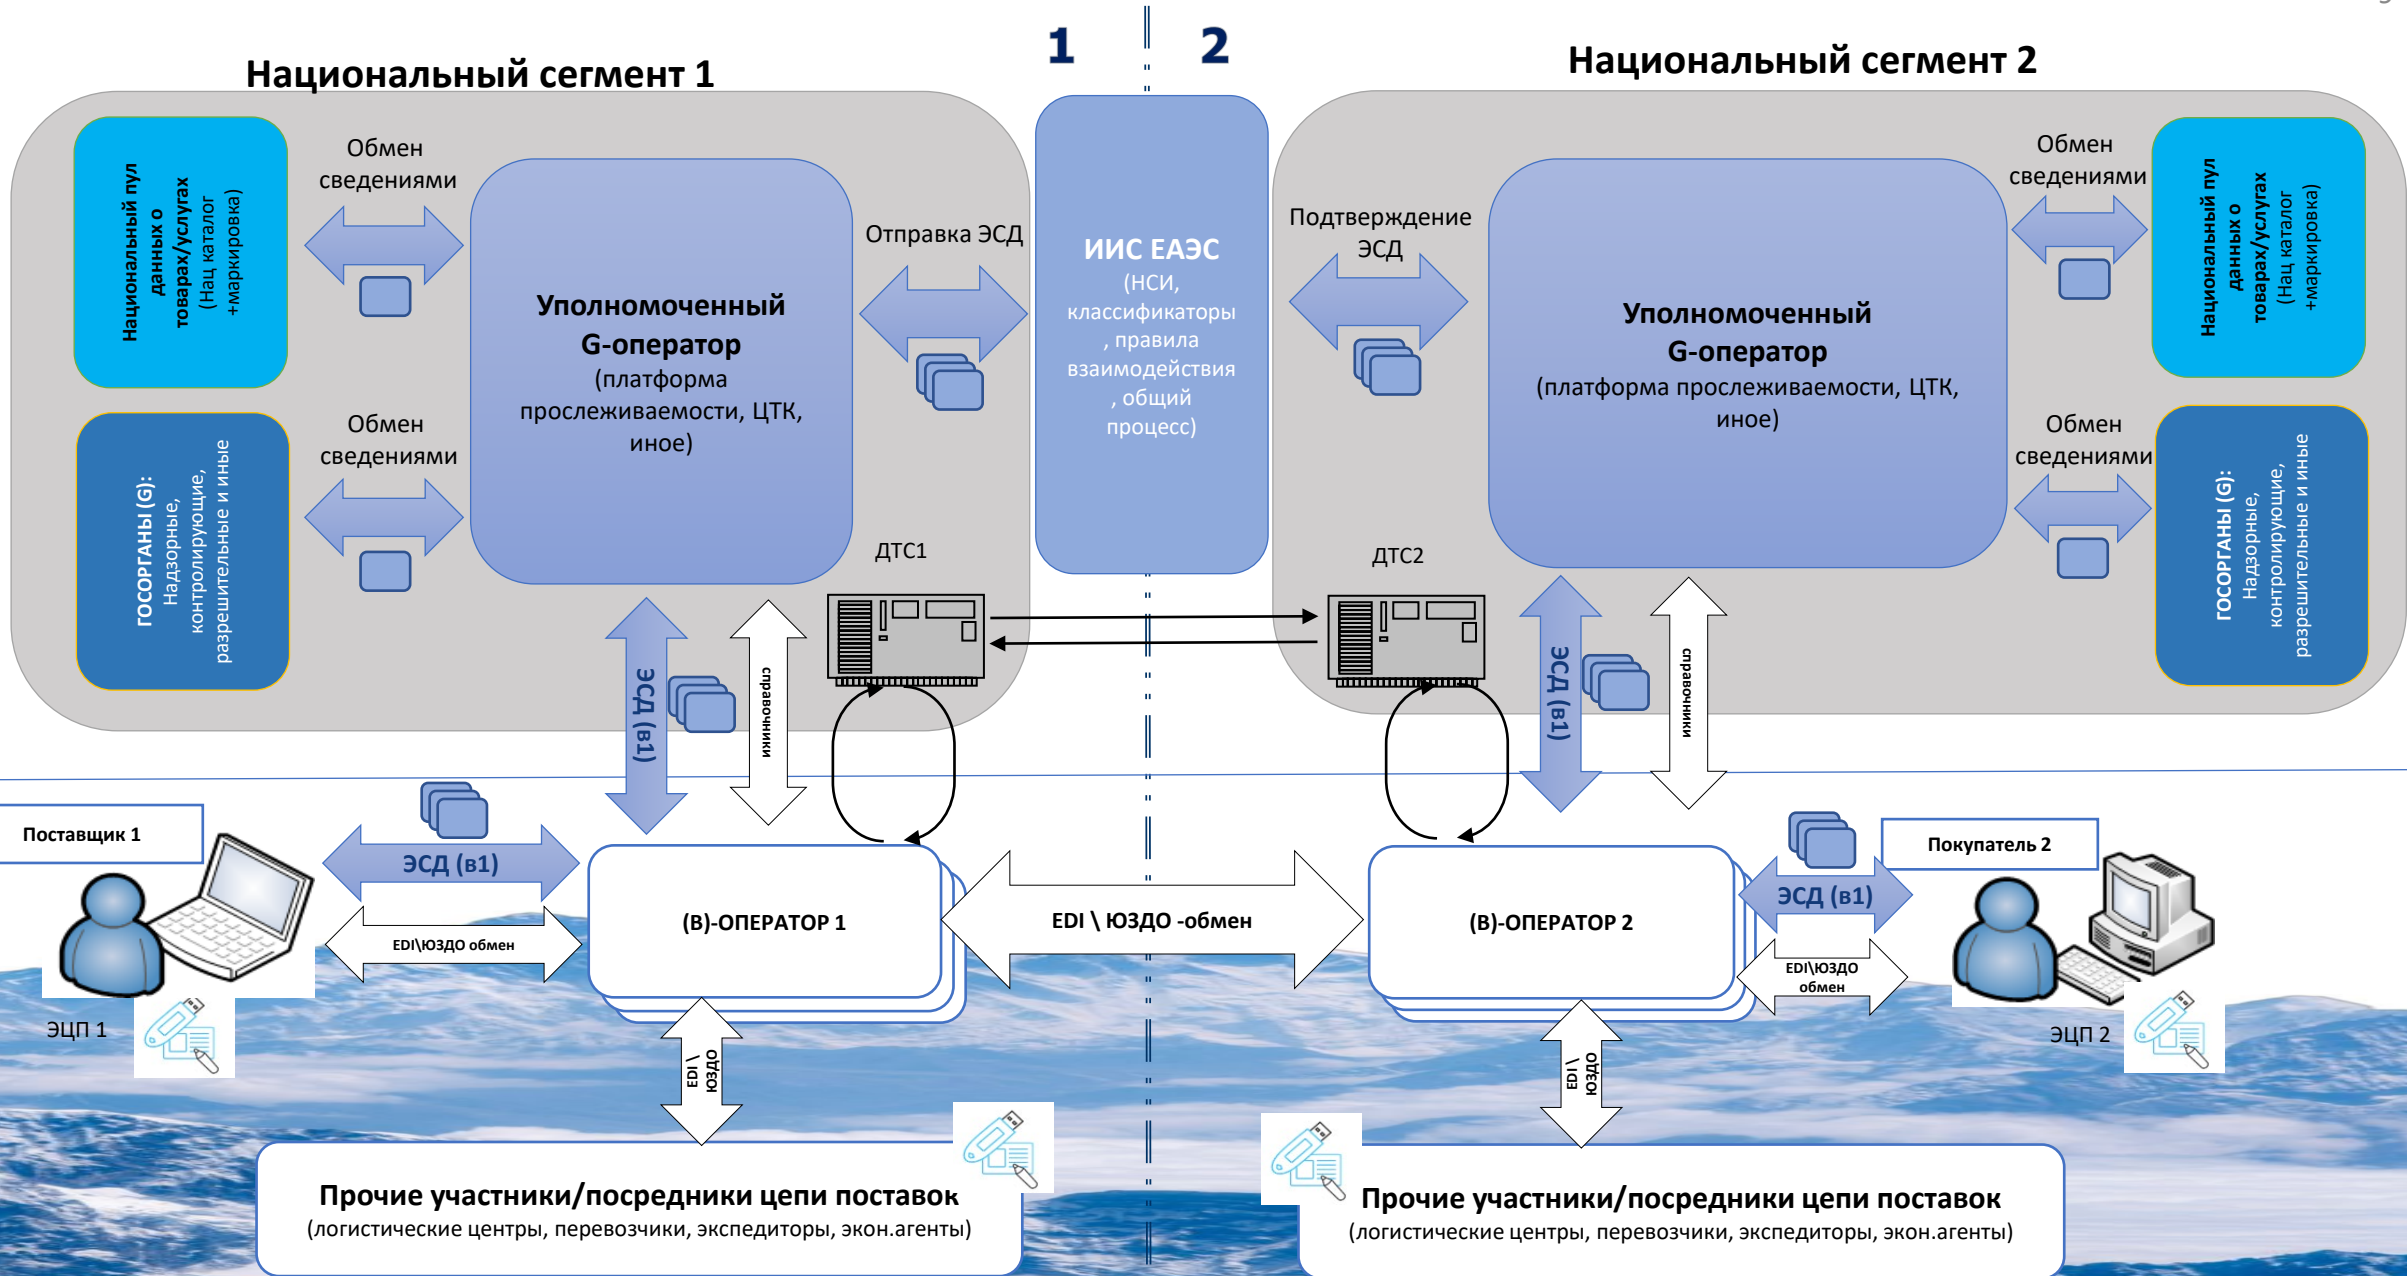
Национальный сегмент 1

1

2

Национальный сегмент 2

Национальный пул данных о товарах/услугах (Нац каталог +маркировка)

Обмен сведениями

Уполномоченный G-оператор (платформа прослеживаемости, ЦТК, иное)

Отправка ЭСД

ИИС ЕАЭС (НСИ, классификаторы, правила взаимодействия, общий процесс)

Подтверждение ЭСД

Уполномоченный G-оператор (платформа прослеживаемости, ЦТК, иное)

Обмен сведениями

Национальный пул данных о товарах/услугах (Нац каталог +маркировка)

ГОСОРГАНЫ (G): Надзорные, контролирующие, разрешительные и иные

Обмен сведениями

ДТС1

ДТС2

Обмен сведениями

ГОСОРГАНЫ (G): Надзорные, контролирующие, разрешительные и иные

ЭСД (в1)

справочники

ЭСД (в1)

справочники

Поставщик 1

ЭСД (в1)

EDI\ЮЗДО обмен

(B)-ОПЕРАТОР 1

EDI \ ЮЗДО -обмен

(B)-ОПЕРАТОР 2

Покупатель 2

ЭСД (в1)

EDI\ЮЗДО обмен

ЭЦП 1

ЭЦП 2

EDI \ ЮЗДО

EDI \ ЮЗДО

Прочие участники/посредники цепи поставок (логистические центры, перевозчики, экспедиторы, экон.агенты)

Прочие участники/посредники цепи поставок (логистические центры, перевозчики, экспедиторы, экон.агенты)